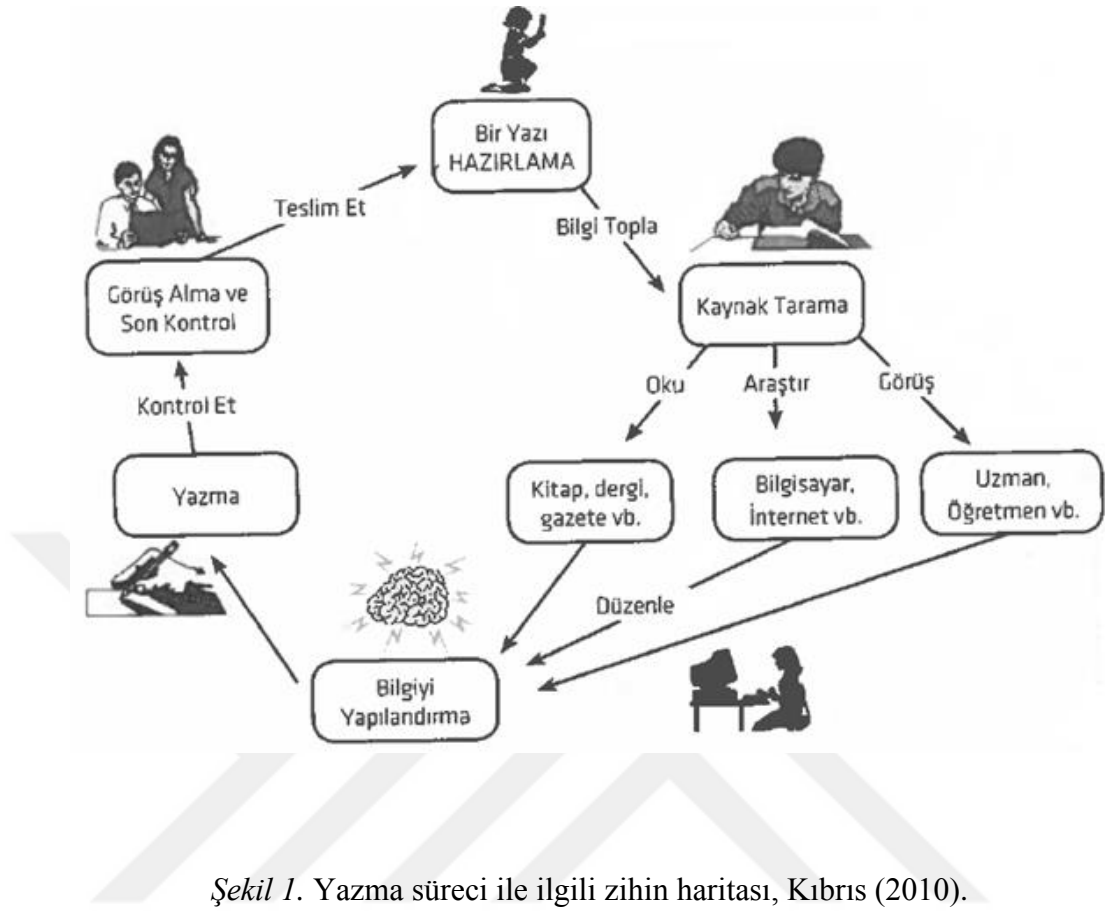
Bir Yazı HAZIRLAMA

Bilgi Topla

Kaynak Tarama

Oku

Araştır

Görüş

Kitap, dergi, gazete vb.

Bilgisayar, İnternet vb.

Uzman, Öğretmen vb.

Düzenle

Bilgiyi Yapılandırma

Yazma

Kontrol Et

Görüş Alma ve Son Kontrol

Teslim Et

Şekil 1. Yazma süreci ile ilgili zihin haritası, Kıbrıs (2010).